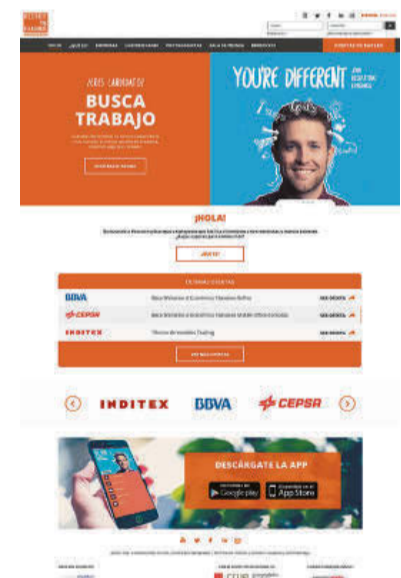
¿ERES CANDIDATO?

BUSCA TRABAJO

YOU'RE DIFFERENT

¡HOLA!

ÚNETE

ÚLTIMAS OFERTAS

BBVA

CEPSA

INDITEX

VER OFERTA

VER OFERTA

VER OFERTA

INDITEX

BBVA

CEPSA

DESCÁRGATE LA APP

Google play

App Store